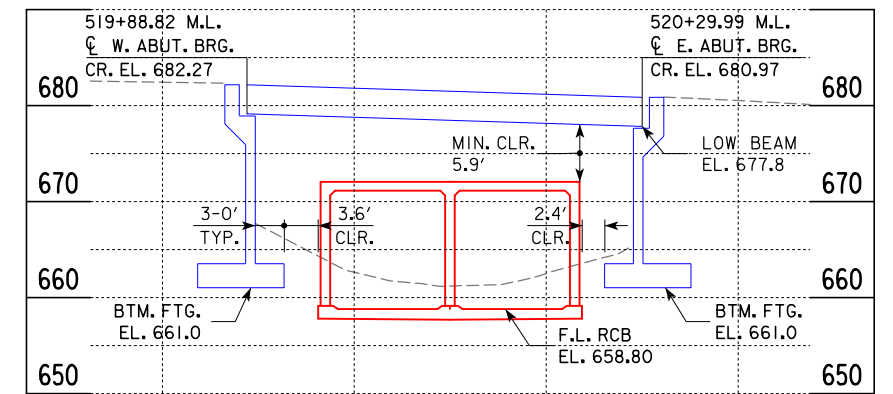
519+88.82 M.L.
℄ W. ABUT. BRG.
CR. EL. 682.27

520+29.99 M.L.
℄ E. ABUT. BRG.
CR. EL. 680.97

680
680

MIN. CLR.
5.9'

LOW BEAM
EL. 677.8

670
670

3-0'
TYP.

3.6'
CLR.

2.4'
CLR.

660
660

BTM. FTG.
EL. 661.0

BTM. FTG.
EL. 661.0

F.L. RCB
EL. 658.80

650
650